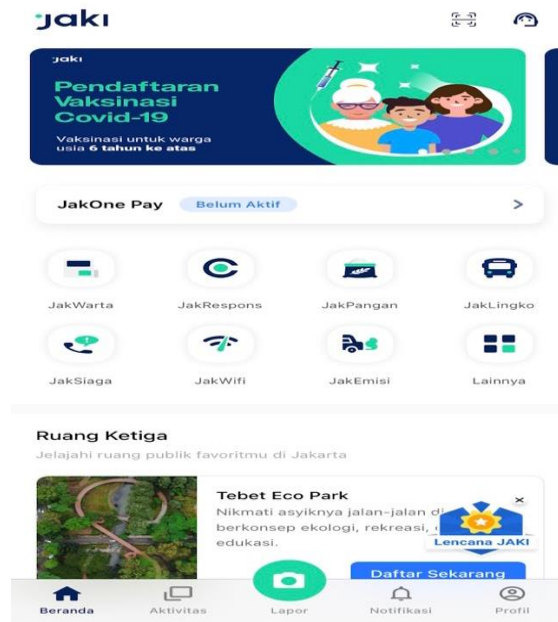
JAKI

JAKI

Pendaftaran Vaksinasi Covid-19

Vaksinasi untuk warga usia 6 tahun ke atas

JakOne Pay Belum Aktif >

JakWarta JakRespons JakPangan JakLingko

JakSiaga JakWifi JakEmisi Lainnya

Ruang Ketiga

Jelajahi ruang publik favoritmu di Jakarta

Tebet Eco Park

Nikmati asyiknya jalan-jalan di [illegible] berkonsep ekologi, rekreasi, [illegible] edukasi.

Lencana JAKI

Daftar Sekarang

Beranda Aktivitas Lapor Notifikasi Profil